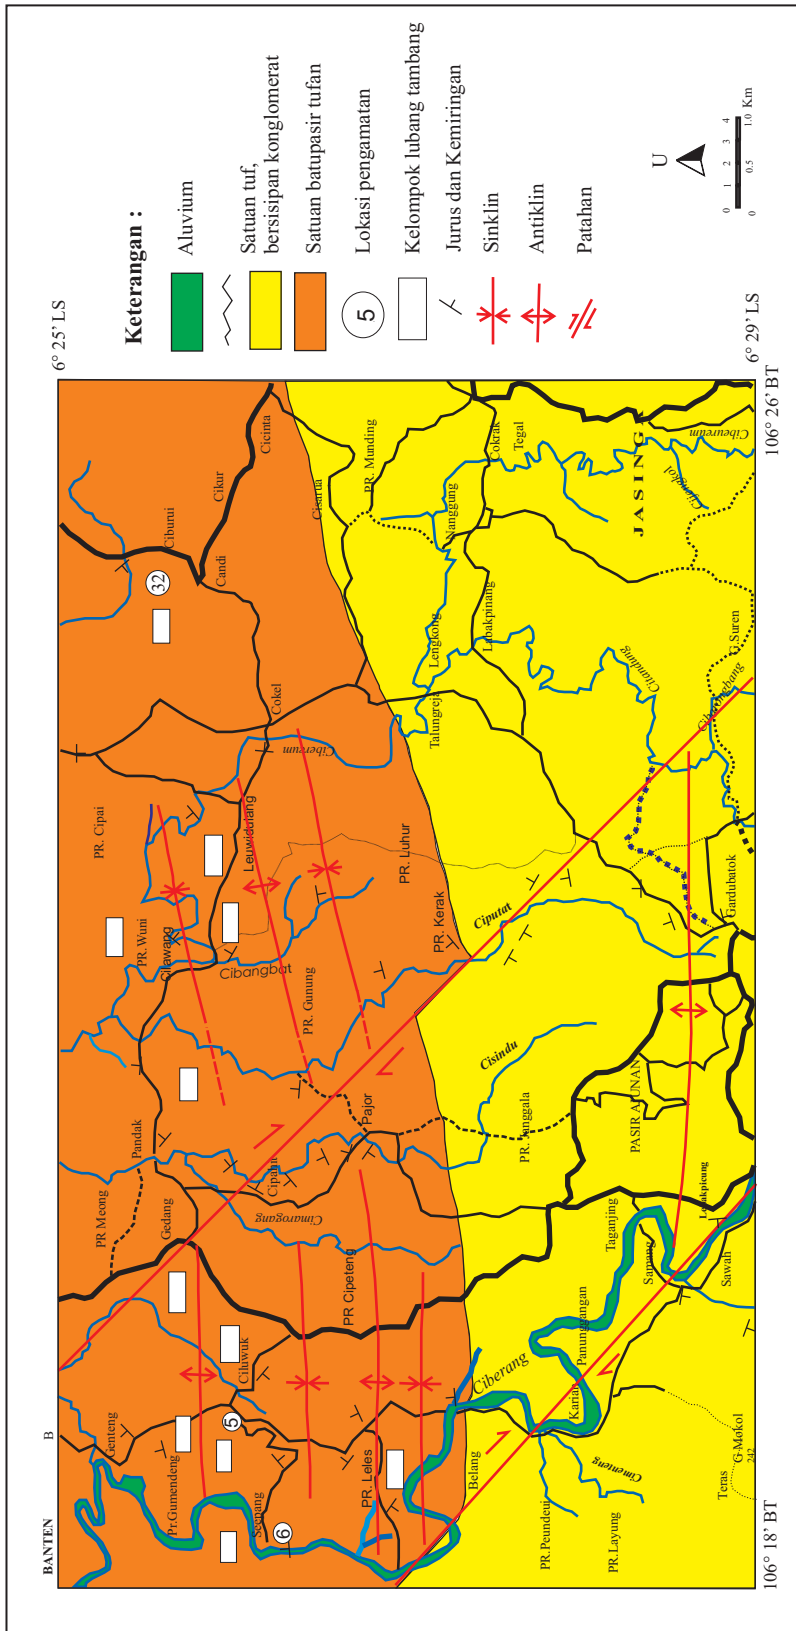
Keterangan :

Aluvium

Satuan tuf, bersisipan konglomerat

Satuan batupasir tufan

5 Lokasi pengamatan

Kelompok lubang tambang

Jurus dan Kemiringan

Sinklin

Antiklin

Patahan

U

0 1 2 3 4
0 0.5 1.0 Km

6° 25' LS

6° 29' LS

106° 26' BT

106° 18' BT

BANTEN

B

Ciburui

Cikur

Cicinta

Candi

32

Cokel

Ciberum

PR. Cipai

Leuwidolang

PR. Wuni

Cilawang

Cibangbat

PR. Gunung

PR. Luhur

PR. Kerak

Pandak

PR Meong

Gedang

Cimarogong

Cipatat

Pajor

PR Cipeteng

Ciluwuk

Genteng

5

Pr.Gumendeng

Seepang

6

PR. Leles

PR. Munding

Cisarua

Cokrak

Tegal

Tanggung

JASINGA

Cibeureum

Cimambol

Lengkong

Lebakpinang

Talungreja

Ciumbung

G.Suren

Cikumbang

Gardubatok

Ciputat

Cisindu

PR. Tanggala

PASIR AUNAN

Lebakpicung

Taganjing

Sampang

Sawah

Panunggangan

Kariak

Ciberang

Belang

Cimenteng

PR.Peundeui

PR.Layung

Teras

G.Mokol
242